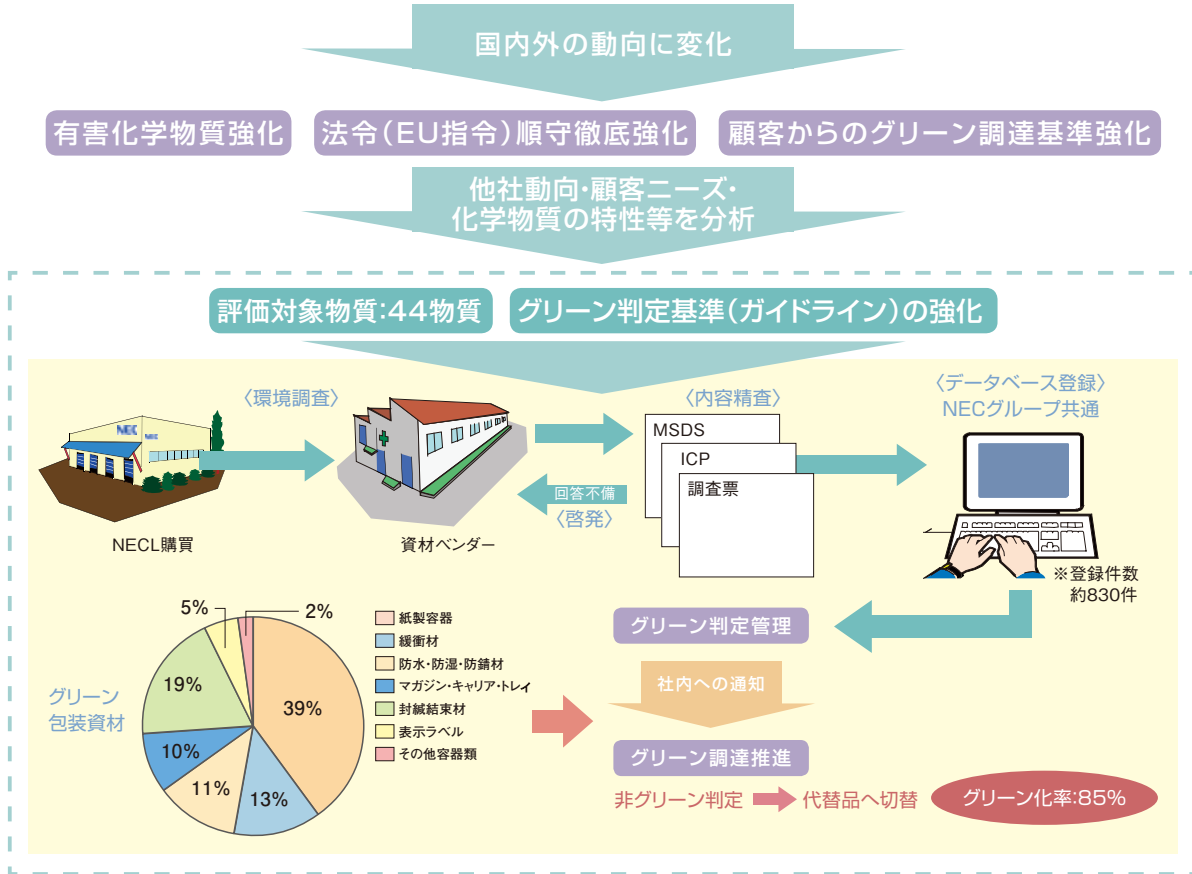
国内外の動向に変化

有害化学物質強化

法令(EU指令)順守徹底強化

顧客からのグリーン調達基準強化

他社動向・顧客ニーズ・化学物質の特性等を分析

評価対象物質:44物質

グリーン判定基準(ガイドライン)の強化

〈環境調査〉

〈内容精査〉

〈データベース登録〉
NECグループ共通

NEC

NECL購買

資材ベンダー

回答不備
〈啓発〉

MSDS

ICP

調査票

※登録件数
約830件

グリーン判定管理

社内への通知

グリーン調達推進

非グリーン判定

代替品へ切替

グリーン化率:85%

グリーン
包装資材

5%

2%

19%

39%

10%

11%

13%

紙製容器

緩衝材

防水・防湿・防錆材

マガジン・キャリア・トレイ

封緘結束材

表示ラベル

その他容器類